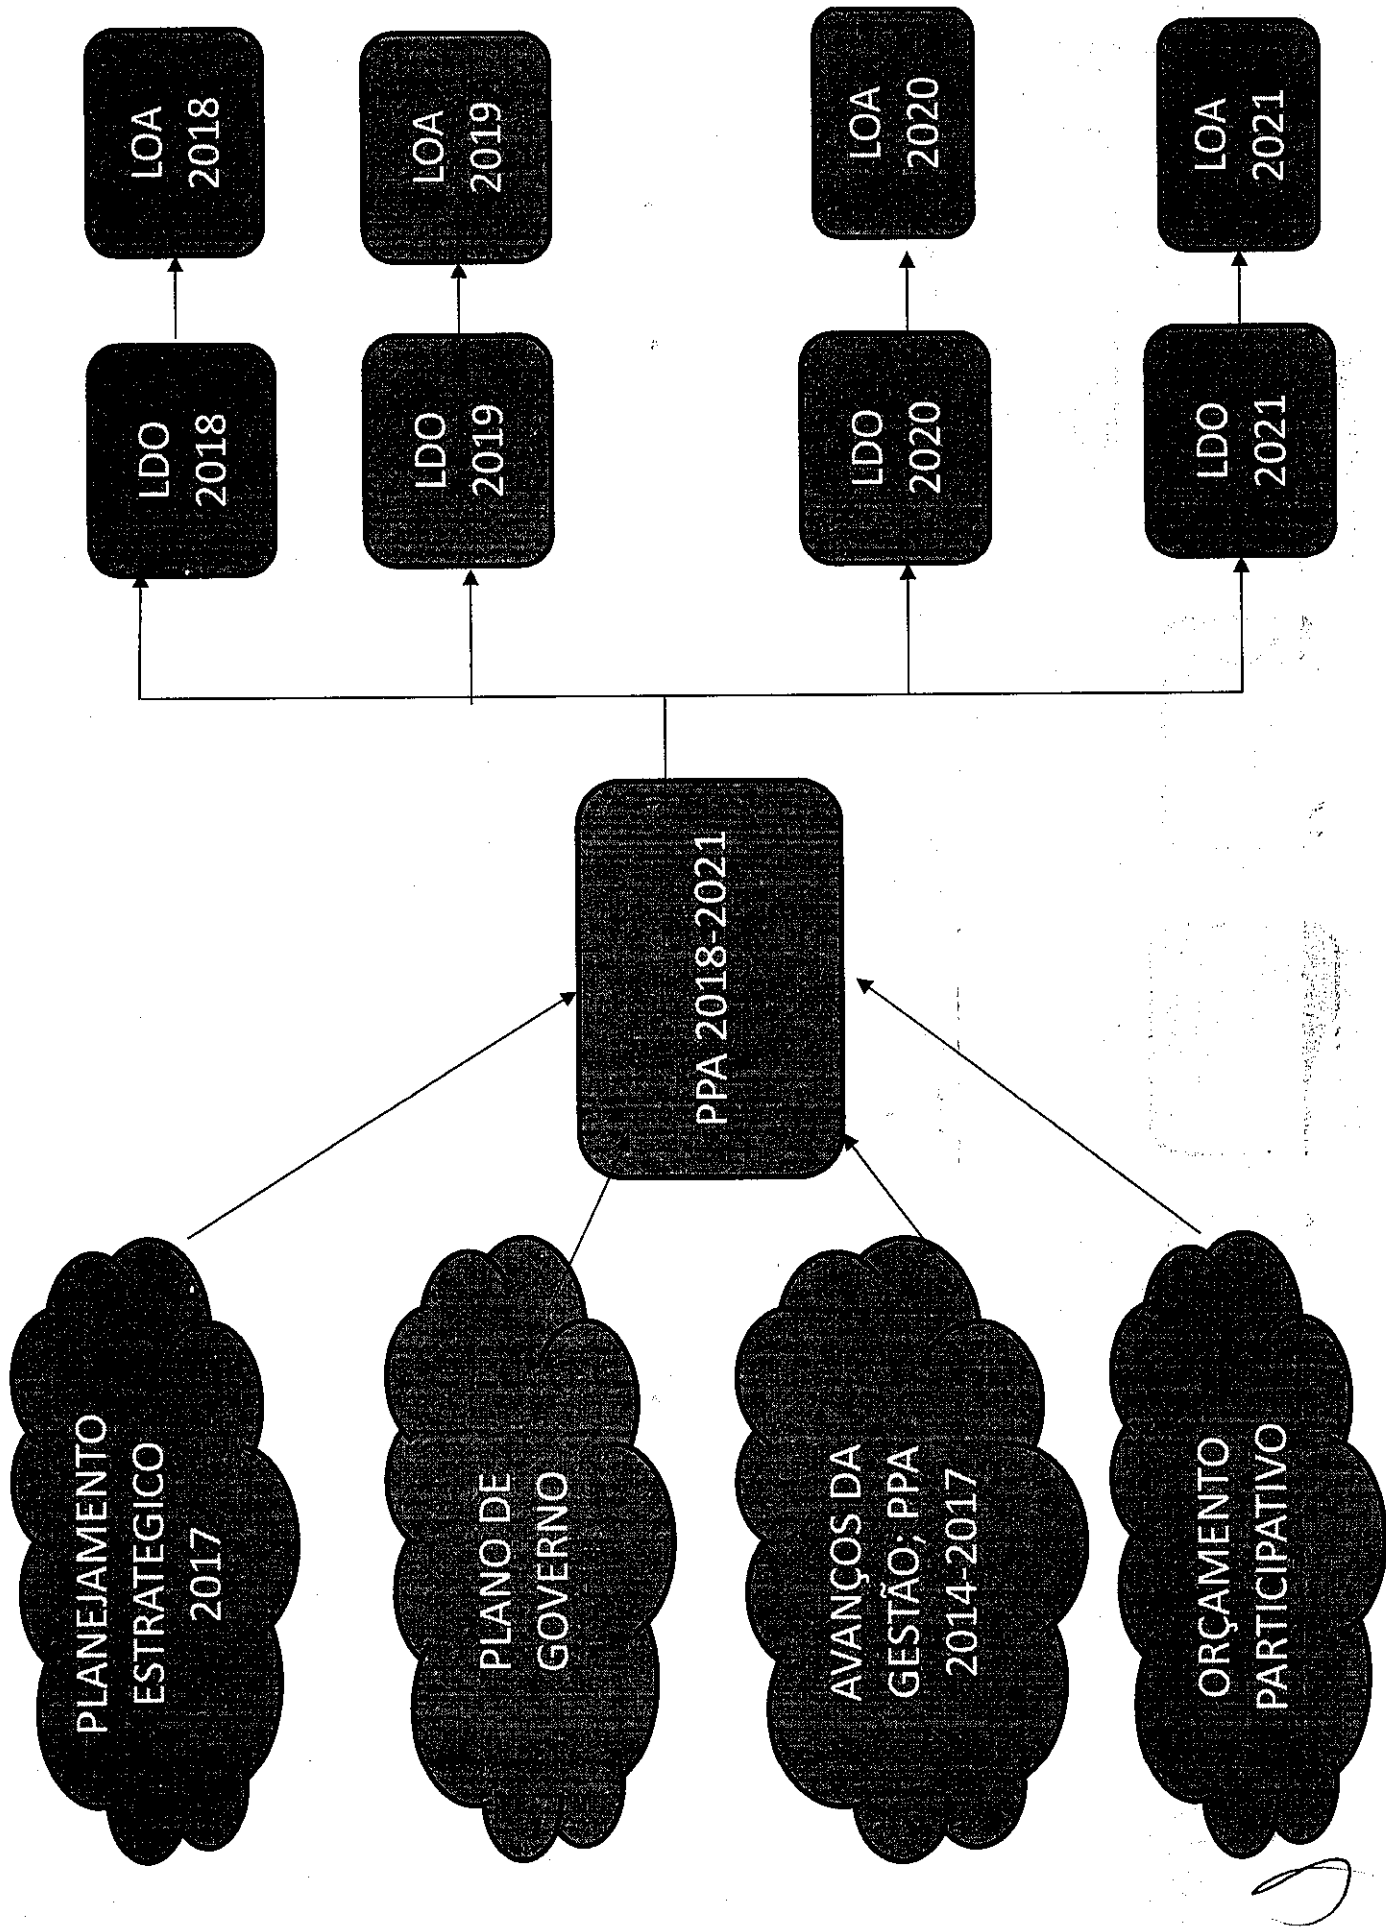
PLANEJAMENTO ESTRATEGICO 2017

PLANO DE GOVERNO

AVANÇOS DA GESTÃO; PPA 2014-2017

ORÇAMENTO PARTICIPATIVO

PPA 2018-2021

LDO 2018

LOA 2018

LDO 2019

LOA 2019

LDO 2020

LOA 2020

LDO 2021

LOA 2021